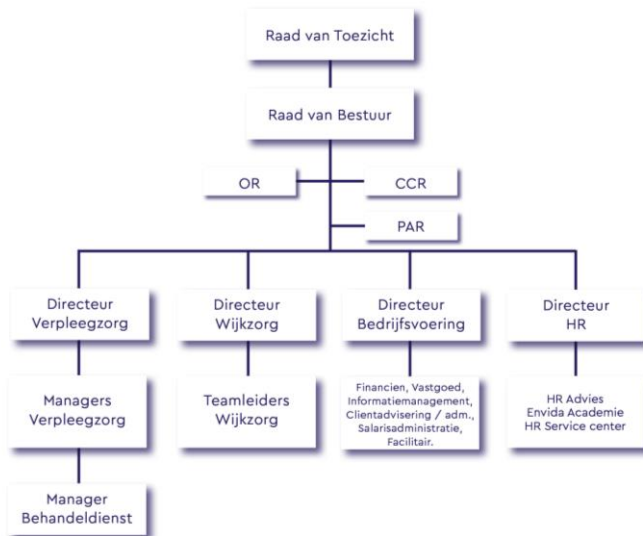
Raad van Toezicht

Raad van Bestuur

OR

CCR

PAR

Directeur Verpleegzorg

Directeur Wijkzorg

Directeur Bedrijfsvoering

Directeur HR

Managers Verpleegzorg

Teamleiders Wijkzorg

Financien, Vastgoed, Informatiemanagement, Clientadvisering / adm., Salarisadministratie, Facilitair.

HR Advies
Envida Academie
HR Service center

Manager Behandeldienst